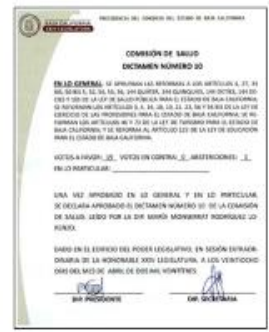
PRESIDENCIA DEL CONGRESO DEL ESTADO DE BAJA CALIFORNIA

COMISIÓN DE SALUD
DICTAMEN NÚMERO 10

EN LO GENERAL: SE APRUEBAN LAS REFORMAS A LOS ARTÍCULOS 6, 27, 33, 48, 50 BIS 5, 52, 54, 55, 56, 104 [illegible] LA LEY DE SALUD PÚBLICA PARA EL ESTADO DE BAJA CALIFORNIA. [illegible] ESTADO DE BAJA CALIFORNIA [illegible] BAJA CALIFORNIA, Y SE REFORMA AL ARTÍCULO 115 DE LA LEY DE EDUCACIÓN PARA EL ESTADO DE BAJA CALIFORNIA.

VOTOS A FAVOR: 15 VOTOS EN CONTRA: 0 ABSTENCIONES: 1

EN LO PARTICULAR: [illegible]

UNA VEZ APROBADO EN LO GENERAL Y EN LO PARTICULAR SE DECLARA APROBADO EL DICTAMEN NÚMERO 10 DE LA COMISIÓN DE SALUD, LEÍDO POR LA DIP. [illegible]

DADO EN EL EDIFICIO DEL PODER LEGISLATIVO, EN SESIÓN EXTRAORDINARIA DE LA HONORABLE XXIV LEGISLATURA, A LOS VEINTIOCHO DÍAS DEL MES DE ABRIL DE DOS MIL VEINTIUNO.

DIP. PRESIDENTE DIP. SECRETARIA